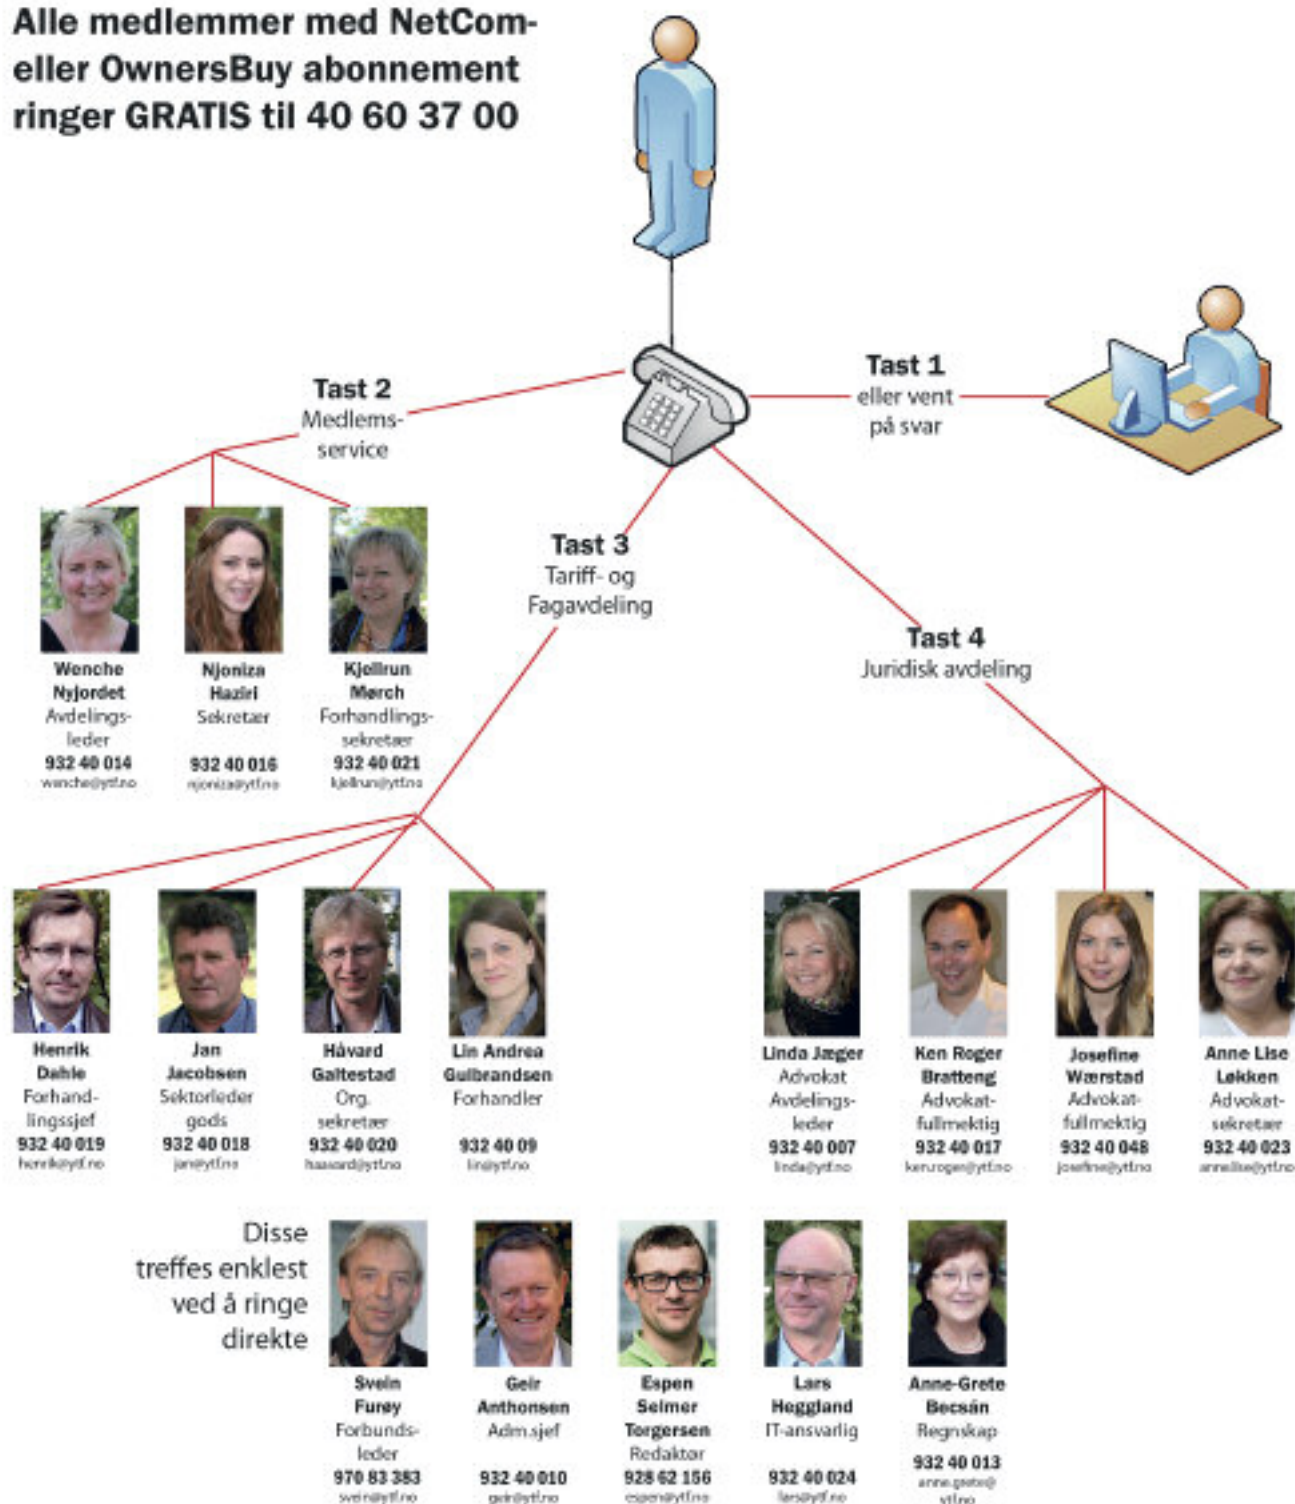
Alle medlemmer med NetCom- eller OwnersBuy abonnement ringer GRATIS til 40 60 37 00

Tast 1
eller vent på svar

Tast 2
Medlems-service

Wenche Nyjordet
Avdelings-leder
932 40 014
wenche@ytf.no

Njoniza Haziri
Sekretær
932 40 016
njoniza@ytf.no

Kjellrun Mørch
Forhandlings-sekretær
932 40 021
kjellrun@ytf.no

Tast 3
Tariff- og Fagavdeling

Tast 4
Juridisk avdeling

Henrik Dahle
Forhand-lingssjef
932 40 019
henrik@ytf.no

Jan Jacobsen
Sektorleder gods
932 40 018
jan@ytf.no

Håvard Galtestad
Org. sekretær
932 40 020
haavard@ytf.no

Lin Andrea Gulbrandsen
Forhandler
932 40 09
lin@ytf.no

Linda Jæger
Advokat
Avdelings-leder
932 40 007
linda@ytf.no

Ken Roger Bratteng
Advokat-fullmektig
932 40 017
ken.roger@ytf.no

Josefine Wærstad
Advokat-fullmektig
932 40 048
josefine@ytf.no

Anne Lise Løkken
Advokat-sekretær
932 40 023
annelise@ytf.no

Disse treffes enklest ved å ringe direkte

Svein Furøy
Forbunds-leder
970 83 383
svein@ytf.no

Geir Anthonsen
Adm.sjef
932 40 010
geir@ytf.no

Espen Selmer Torgersen
Redaktør
928 62 156
espen@ytf.no

Lars Heggland
IT-ansvarlig
932 40 024
lars@ytf.no

Anne-Grete Becsán
Regnskap
932 40 013
anne.grete@ytf.no